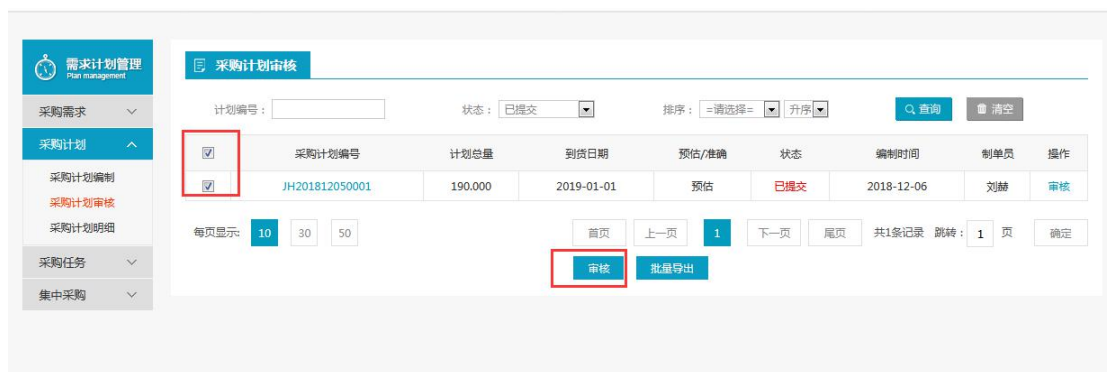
需求计划管理
Plan management

采购需求

采购计划

采购计划编制

采购计划审核

采购计划明细

采购任务

集中采购

采购计划审核

计划编号：

状态： 已提交

排序： =请选择= 升序

查询

清空

| | 采购计划编号 | 计划总量 | 到货日期 | 预估/准确 | 状态 | 编制时间 | 制单员 | 操作 |
|---|---|---|---|---|---|---|---|---|
| | JH201812050001 | 190.000 | 2019-01-01 | 预估 | 已提交 | 2018-12-06 | 刘赫 | 审核 |

每页显示: 10 30 50

首页 上一页 1 下一页 尾页 共1条记录 跳转： 1 页 确定

审核

批量导出